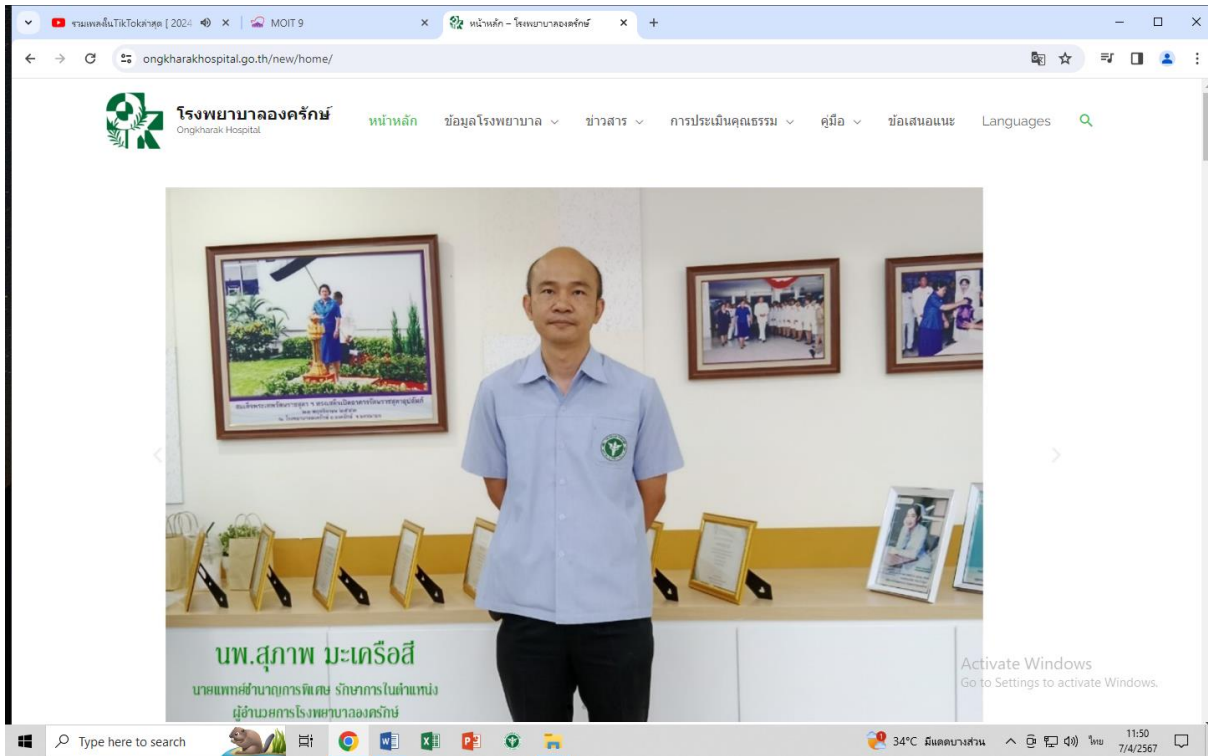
รวมเพลงในTikTokล่าสุด [2024 | MOIT 9 | หน้าหลัก – โรงพยาบาลองครักษ์

ongkharakhospital.go.th/new/home/

โรงพยาบาลองครักษ์
Ongkharak Hospital

หน้าหลัก ข้อมูลโรงพยาบาล ข่าวสาร การประเมินคุณธรรม คู่มือ ข้อเสนอแนะ Languages

นพ.สุภาพ มะเครือสี
นายแพทย์ชำนาญการพิเศษ รักษาการในตำแหน่ง
ผู้อำนวยการโรงพยาบาลองครักษ์

Activate Windows
Go to Settings to activate Windows.

Type here to search

34°C มีแดดบางส่วน ไทย 11:50 7/4/2567